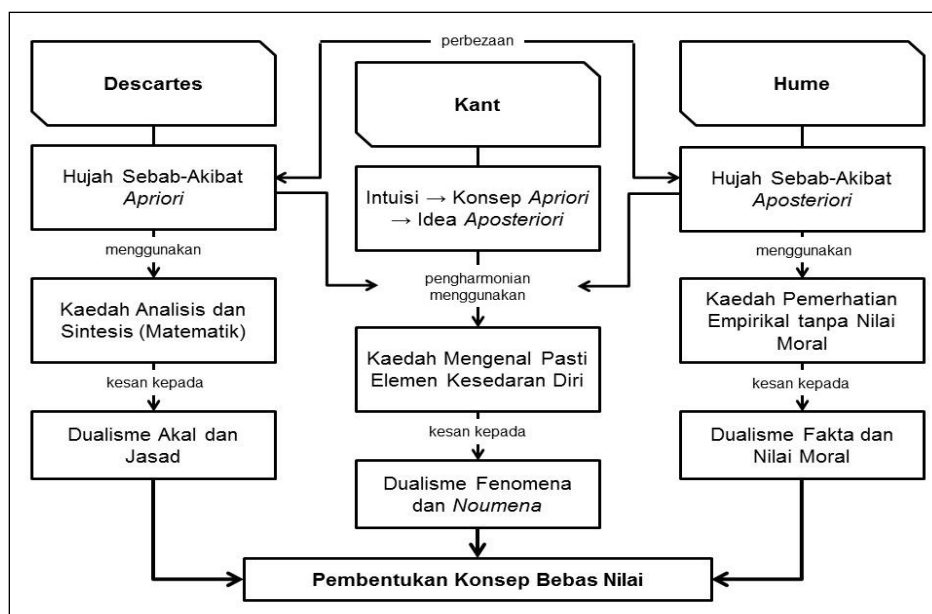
perbezaan

Descartes

Kant

Hume

Hujah Sebab-Akibat Apriori

Intuisi → Konsep Apriori → Idea Aposteriori

Hujah Sebab-Akibat Aposteriori

menggunakan

pengharmonian menggunakan

menggunakan

Kaedah Analisis dan Sintesis (Matematik)

Kaedah Mengenal Pasti Elemen Kesedaran Diri

Kaedah Pemerhatian Empirikal tanpa Nilai Moral

kesan kepada

kesan kepada

kesan kepada

Dualisme Akal dan Jasad

Dualisme Fenomena dan Noumena

Dualisme Fakta dan Nilai Moral

Pembentukan Konsep Bebas Nilai